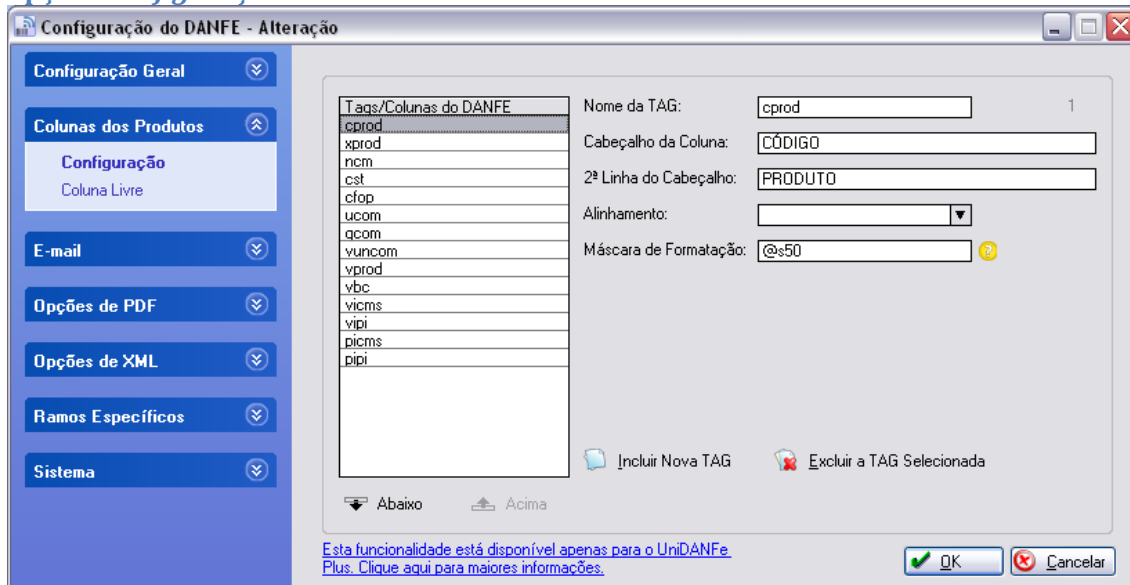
Configuração do DANFE - Alteração

Configuração Geral

Colunas dos Produtos

Configuração

Coluna Livre

E-mail

Opções de PDF

Opções de XML

Ramos Específicos

Sistema

| Tags/Colunas do DANFE |
|---|
| cprod |
| xprod |
| ncm |
| cst |
| cfop |
| ucom |
| qcom |
| vuncom |
| vprod |
| vbc |
| vicms |
| vipi |
| picms |
| pipi |

Nome da TAG: cprod 1

Cabeçalho da Coluna: CÓDIGO

2ª Linha do Cabeçalho: PRODUTO

Alinhamento:

Máscara de Formatação: @s50

Incluir Nova TAG

Excluir a TAG Selecionada

Abaixo

Acima

Esta funcionalidade está disponível apenas para o UniDANFe Plus. Clique aqui para maiores informações.

OK

Cancelar